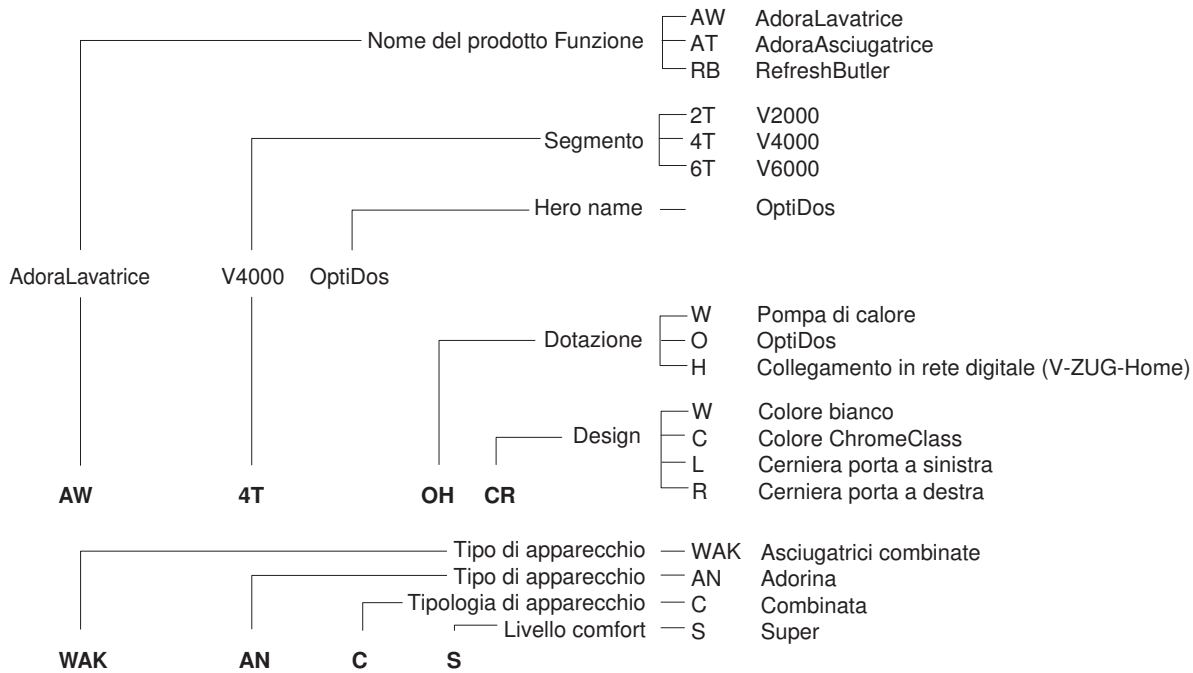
Nome del prodotto Funzione

AW AdoraLavatrice
AT AdoraAsciugatrice
RB RefreshButler

Segmento

2T V2000
4T V4000
6T V6000

Hero name — OptiDos

AdoraLavatrice V4000 OptiDos

Dotazione

W Pompa di calore
O OptiDos
H Collegamento in rete digitale (V-ZUG-Home)

Design

W Colore bianco
C Colore ChromeClass
L Cerniera porta a sinistra
R Cerniera porta a destra

AW 4T OH CR

Tipo di apparecchio — WAK Asciugatrici combinate
Tipo di apparecchio — AN Adorina
Tipologia di apparecchio — C Combinata
Livello comfort — S Super

WAK AN C S